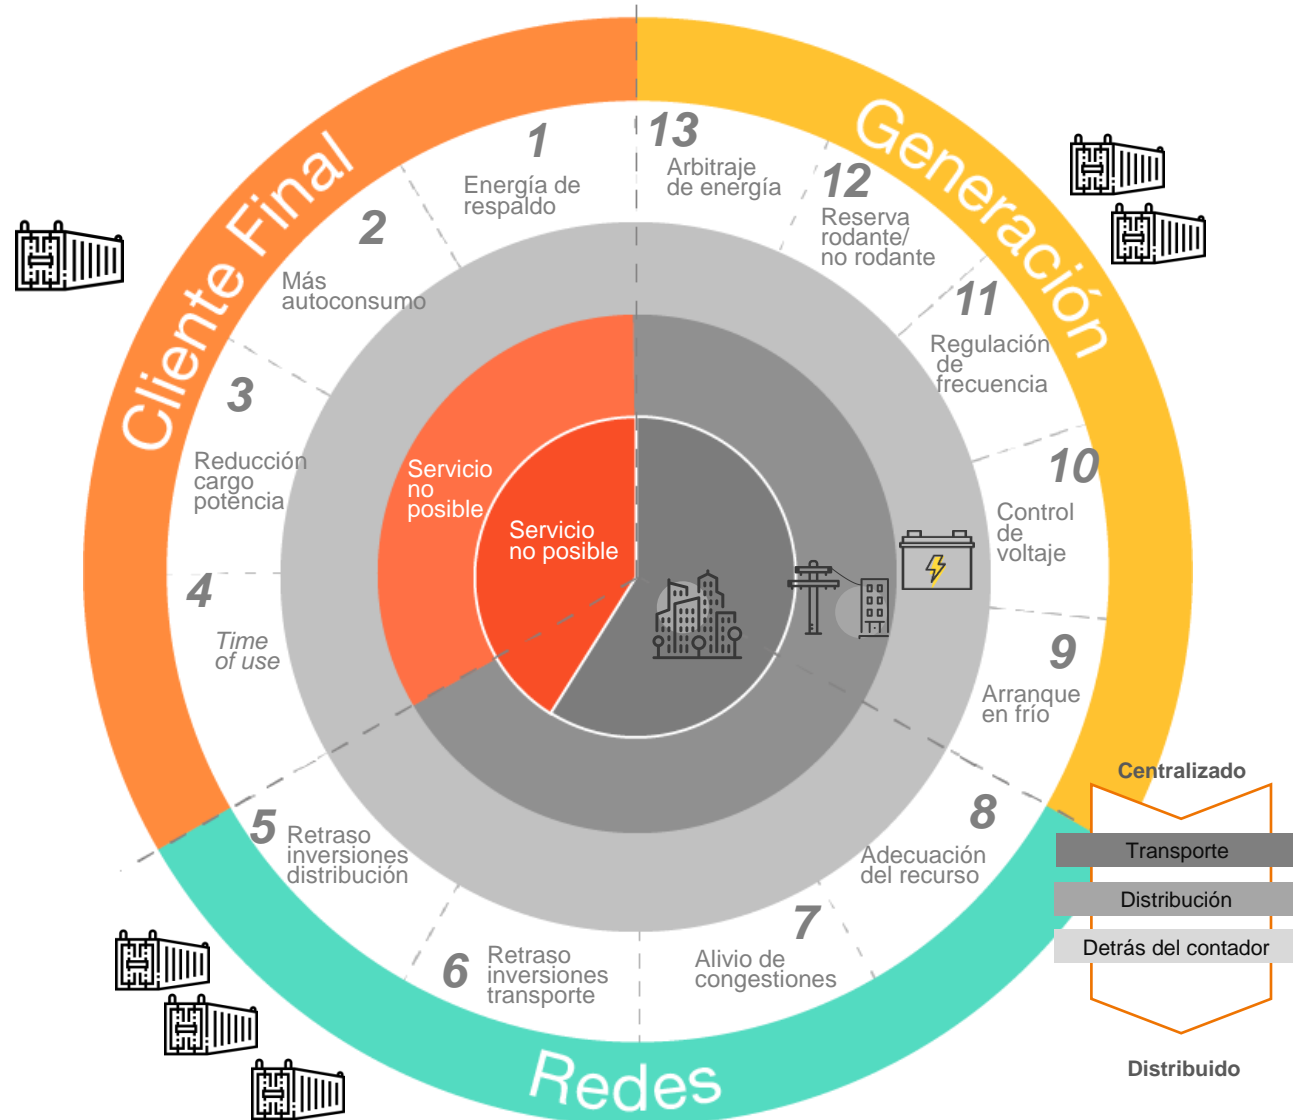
Cliente Final

Generación

Redes

1
Energía de respaldo

2
Más autoconsumo

3
Reducción cargo potencia

4
Time of use

5
Retraso inversiones distribución

6
Retraso inversiones transporte

7
Alivio de congestiones

8
Adecuación del recurso

9
Arranque en frío

10
Control de voltaje

11
Regulación de frecuencia

12
Reserva rodante/ no rodante

13
Arbitraje de energía

Servicio no posible

Servicio no posible

Centralizado

Transporte

Distribución

Detrás del contador

Distribuido